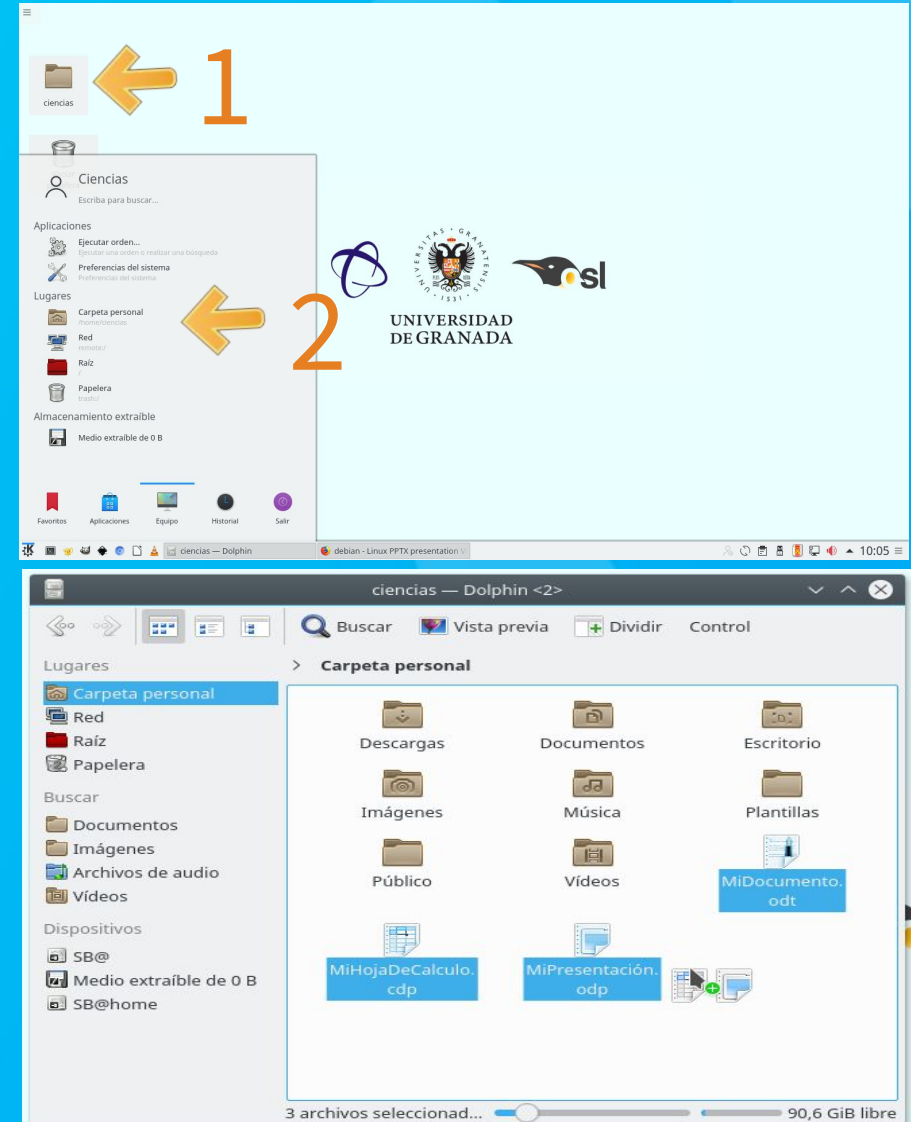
ciencias

1

Ciencias
Escriba para buscar...

Aplicaciones
Ejecutar orden...
Ejecutar una orden o realizar una búsqueda
Preferencias del sistema
Preferencias del sistema

Lugares
Carpeta personal
/home/ciencias
Red
remote:/
Raíz
/
Papelera
trash:/

Almacenamiento extraíble
Medio extraíble de 0 B

Favoritos Aplicaciones Equipo Historial Salir

2

UNIVERSIDAD DE GRANADA

osl

ciencias — Dolphin
debian - Linux PPTX presentation
10:05

ciencias — Dolphin <2>

Buscar Vista previa Dividir Control

Lugares
Carpeta personal
Red
Raíz
Papelera

Buscar
Documentos
Imágenes
Archivos de audio
Vídeos

Dispositivos
SB@
Medio extraíble de 0 B
SB@home

> Carpeta personal

Descargas Documentos Escritorio
Imágenes Música Plantillas
Público Vídeos MiDocumento.odt
MiHojaDeCalculo.cdp MiPresentación.odp

3 archivos seleccionad... 90,6 GiB libre